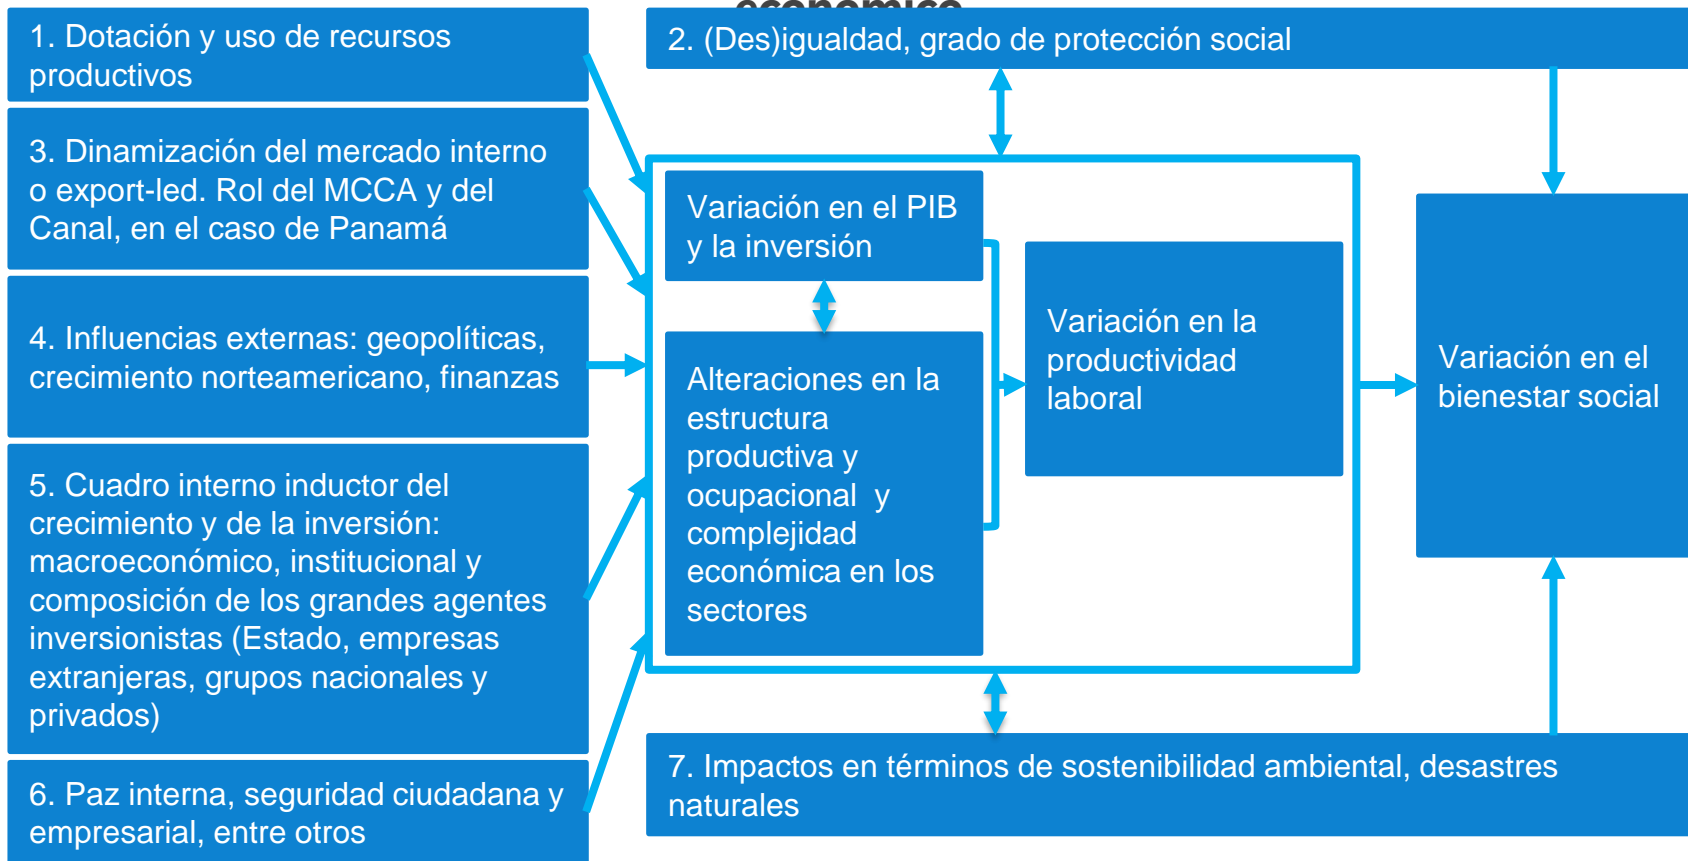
1. Dotación y uso de recursos productivos

3. Dinamización del mercado interno o export-led. Rol del MCCA y del Canal, en el caso de Panamá

4. Influencias externas: geopolíticas, crecimiento norteamericano, finanzas

5. Cuadro interno inductor del crecimiento y de la inversión: macroeconómico, institucional y composición de los grandes agentes inversionistas (Estado, empresas extranjeras, grupos nacionales y privados)

6. Paz interna, seguridad ciudadana y empresarial, entre otros

2. (Des)igualdad, grado de protección social

Variación en el PIB y la inversión

Alteraciones en la estructura productiva y ocupacional y complejidad económica en los sectores

Variación en la productividad laboral

Variación en el bienestar social

7. Impactos en términos de sostenibilidad ambiental, desastres naturales